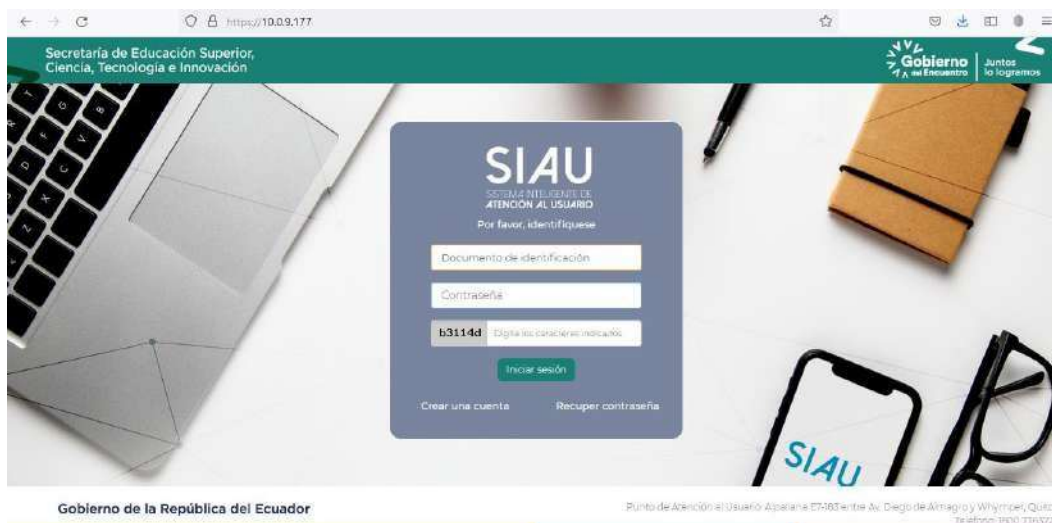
https://10.0.9.177

Secretaría de Educación Superior, Ciencia, Tecnología e Innovación

Gobierno del Encuentro | Juntos lo logramos

SIAU
SISTEMA INTELIGENTE DE ATENCIÓN AL USUARIO
Por favor, identifíquese

Documento de identificación

Contraseña

b3114d Digite los caracteres indicados

Iniciar sesión

Crear una cuenta Recuper contraseña

SIAU

Gobierno de la República del Ecuador

Punto de Atención al Usuario Alpallana E7-183 entre Av. Diego de Almagro y Whymper, Quito
Teléfono: 1800 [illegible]